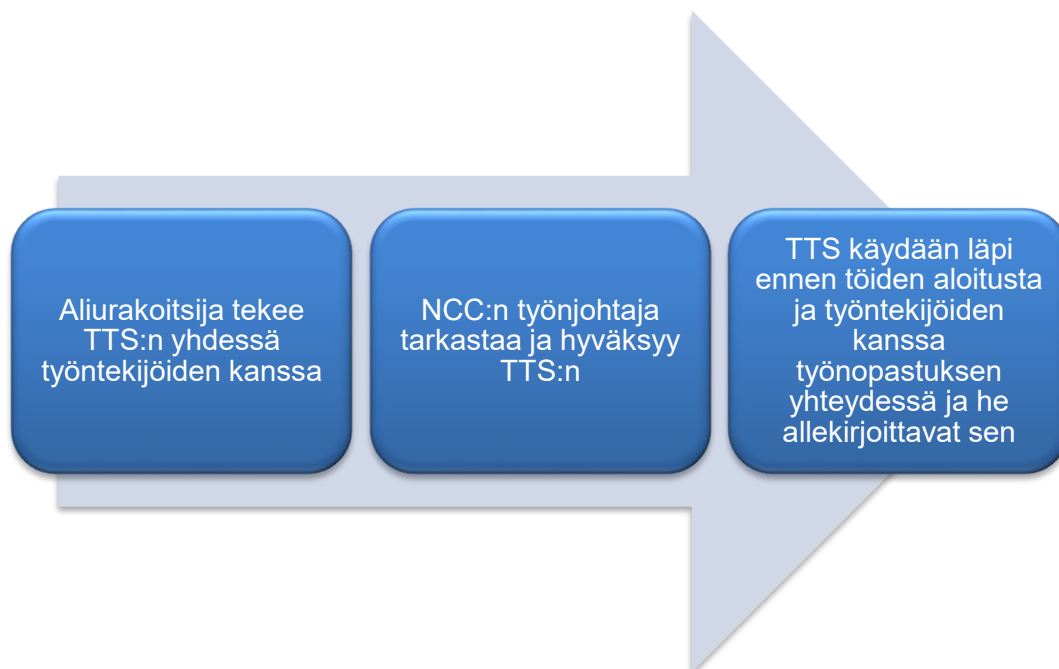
Aliurakoitsija tekee TTS:n yhdessä työntekijöiden kanssa

NCC:n työnjohtaja tarkastaa ja hyväksyy TTS:n

TTS käydään läpi ennen töiden aloitusta ja työntekijöiden kanssa työnopastuksen yhteydessä ja he allekirjoittavat sen